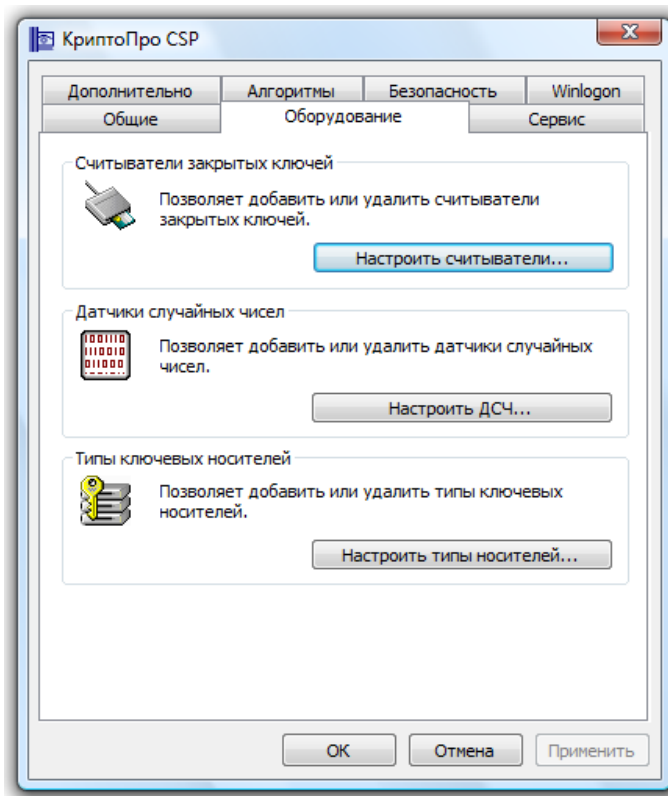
КриптоПро CSP

X

Дополнительно | Алгоритмы | Безопасность | Winlogon

Общие | Оборудование | Сервис

Считыватели закрытых ключей

Позволяет добавить или удалить считыватели закрытых ключей.

Настроить считыватели...

Датчики случайных чисел

Позволяет добавить или удалить датчики случайных чисел.

Настроить ДСЧ...

Типы ключевых носителей

Позволяет добавить или удалить типы ключевых носителей.

Настроить типы носителей...

ОК | Отмена | Применить